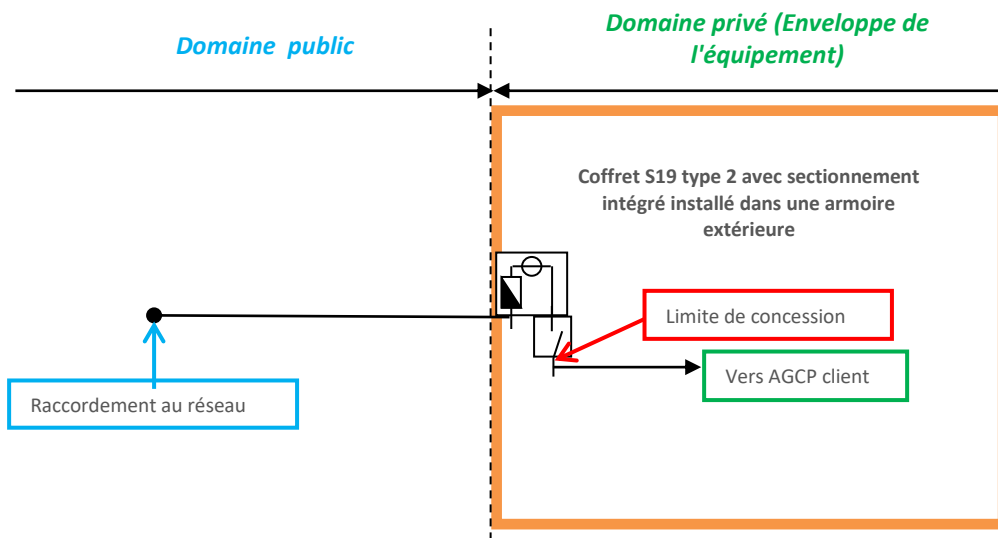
Domaine public

Domaine privé (Enveloppe de l'équipement)

Coffret S19 type 2 avec sectionnement intégré installé dans une armoire extérieure

Limite de concession

Vers AGCP client

Raccordement au réseau